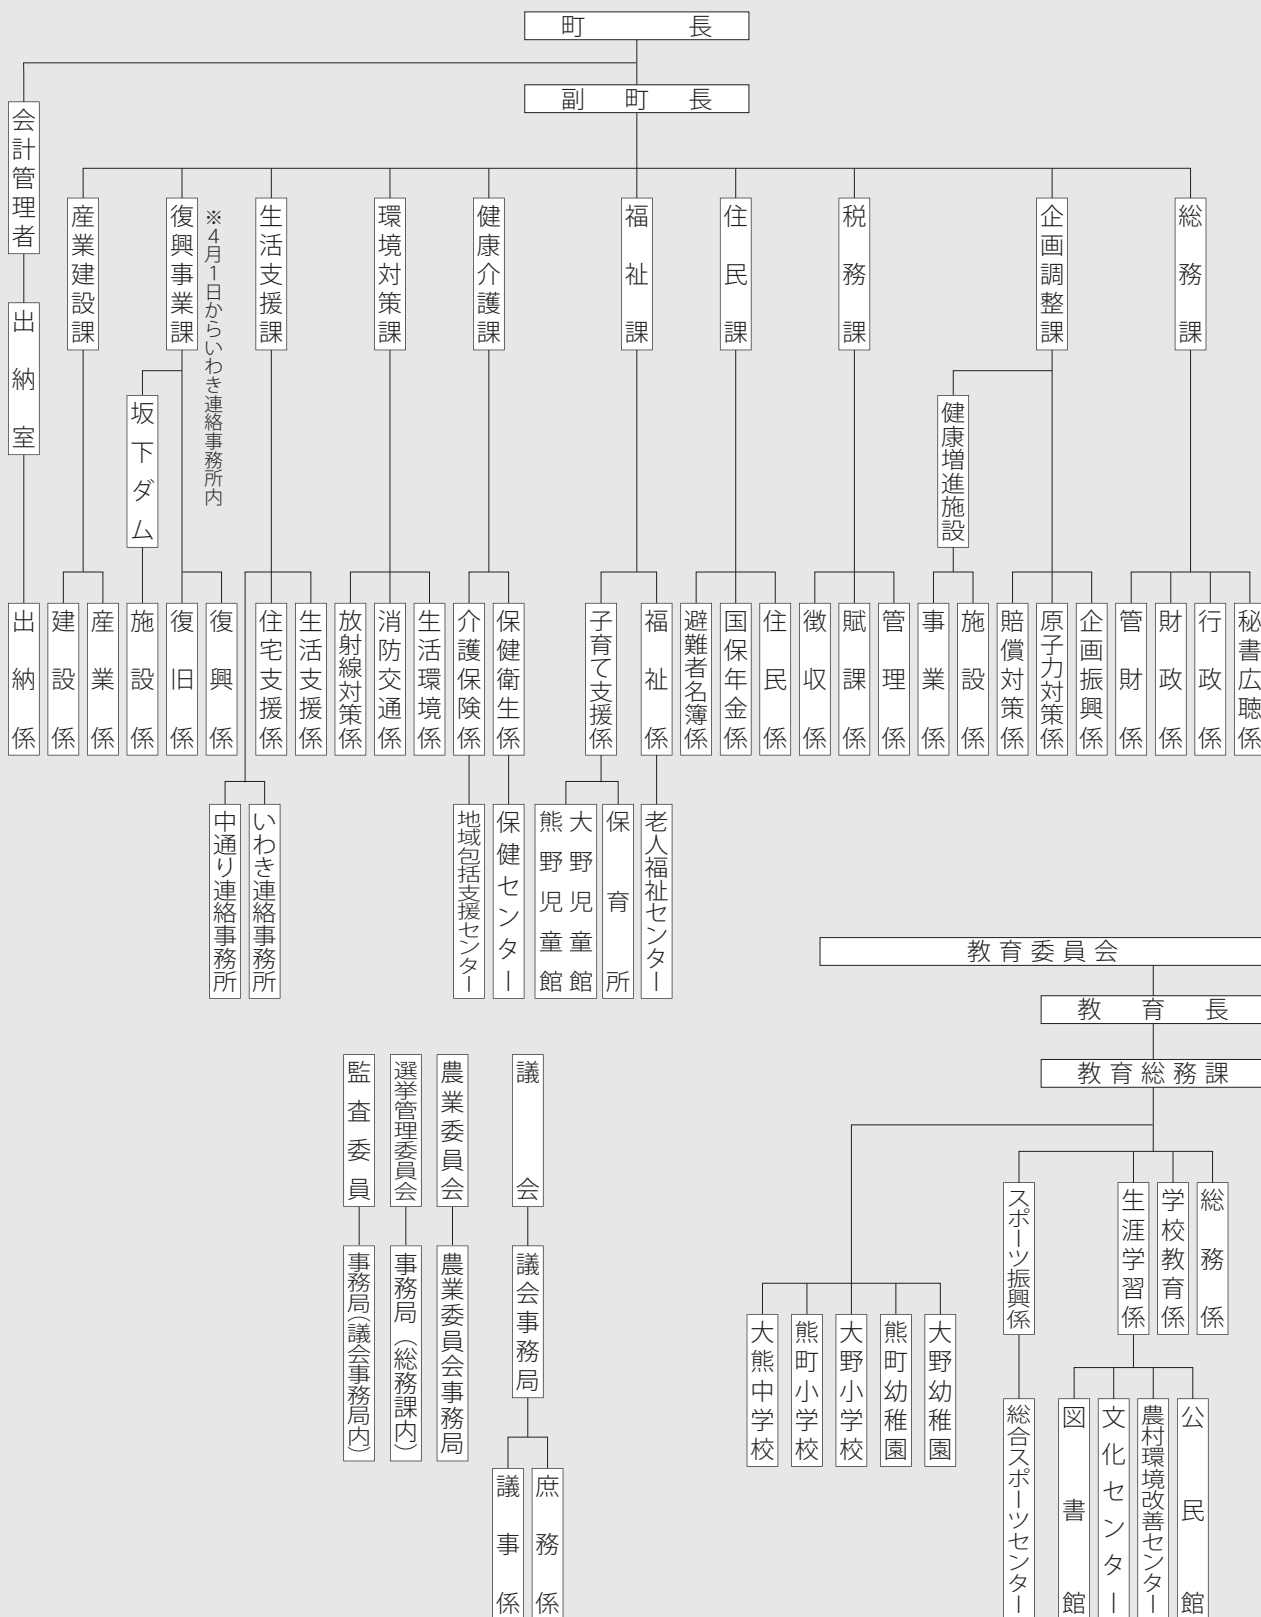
町長

副町長

会計管理者

出納室

出納係

産業建設課

建設係

産業係

復興事業課

※4月1日からいわき連絡事務所内

坂下ダム

施設係

復旧係

復興係

生活支援課

住宅支援係

生活支援係

中通り連絡事務所

いわき連絡事務所

環境対策課

放射線対策係

消防交通係

生活環境係

健康介護課

介護保険係

保健衛生係

地域包括支援センター

保健センター

福祉課

子育て支援係

福祉係

熊野児童館

大野児童館

保育所

老人福祉センター

住民課

避難者名簿係

国保年金係

住民係

税務課

徴収係

賦課係

管理係

企画調整課

健康増進施設

事業係

施設係

賠償対策係

原子力対策係

企画振興係

総務課

管財係

財政係

行政係

秘書広聴係

教育委員会

教育長

教育総務課

大熊中学校

熊町小学校

大野小学校

熊町幼稚園

大野幼稚園

スポーツ振興係

総合スポーツセンター

生涯学習係

図書館

文化センター

農村環境改善センター

公民館

学校教育係

総務係

監査委員

事務局（議会事務局内）

選挙管理委員会

事務局（総務課内）

農業委員会

農業委員会事務局

議会

議会事務局

議事係

庶務係